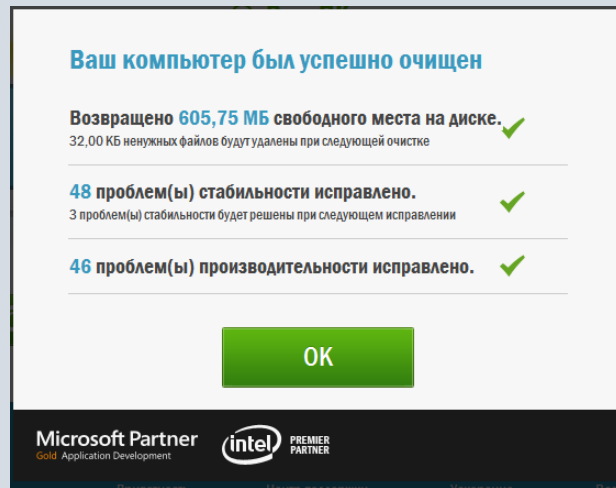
Ваш компьютер был успешно очищен

Возвращено 605,75 МБ свободного места на диске.
32,00 КБ ненужных файлов будут удалены при следующей очистке

48 проблем(ы) стабильности исправлено.
3 проблем(ы) стабильности будет решены при следующем исправлении

46 проблем(ы) производительности исправлено.

OK

Microsoft Partner
Gold Application Development

intel PREMIER PARTNER